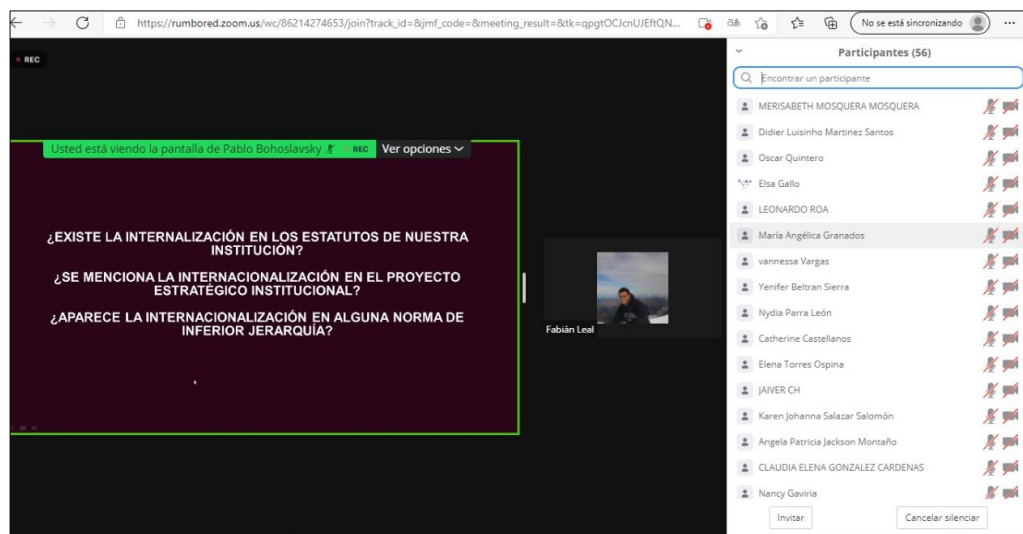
https://rumbored.zoom.us/wc/86214274653/join?track_id=&jmf_code=&meeting_result=&tk=qpgtOCJcnUJEftQN...

No se está sincronizando

REC

Usted está viendo la pantalla de Pablo Bohoslavsky

REC

Ver opciones

¿EXISTE LA INTERNALIZACIÓN EN LOS ESTATUTOS DE NUESTRA INSTITUCIÓN?

¿SE MENCIONA LA INTERNACIONALIZACIÓN EN EL PROYECTO ESTRATÉGICO INSTITUCIONAL?

¿APARECE LA INTERNACIONALIZACIÓN EN ALGUNA NORMA DE INFERIOR JERARQUÍA?

Fabián Leal

Participantes (56)

Encontrar un participante

MERISABETH MOSQUERA MOSQUERA
Didier Luisinho Martinez Santos
Oscar Quintero
Elsa Gallo
LEONARDO ROA
María Angélica Granados
vannessa Vargas
Yenifer Beltran Sierra
Nydia Parra León
Catherine Castellanos
Elena Torres Ospina
JAIVER CH
Karen Johanna Salazar Salomón
Angela Patricia Jackson Montaño
CLAUDIA ELENA GONZALEZ CARDENAS
Nancy Gaviria

Invitar

Cancelar silenciar